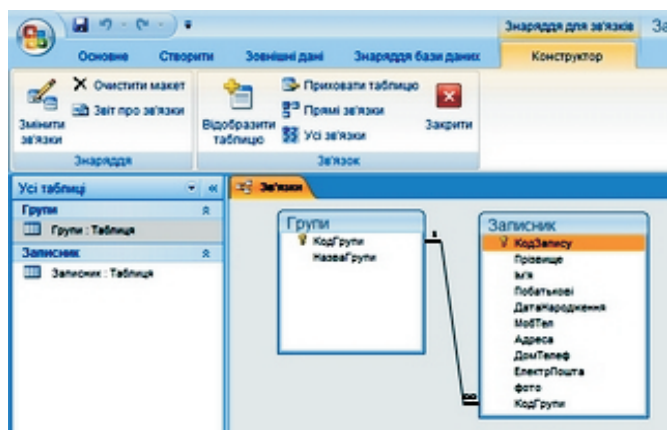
Знаряддя для зв'язків За

Основне Створити Зовнішні дані Знаряддя бази даних Конструктор

Змінити зв'язки
Очистити макет
Звіт про зв'язки
Знаряддя

Відобразити таблицю
Приховати таблицю
Прямі зв'язки
Усі зв'язки
Закрити
Зв'язок

Усі таблиці
Групи
Групи : Таблиця
Записник
Записник : Таблиця

Зв'язки

Групи
КодГрупи
НазваГрупи

Записник
КодЗапису
Прізвище
Ім'я
Побатькові
ДатаНародження
МобТел
Адреса
ДомТелеф
ЕлектрПошта
фото
КодГрупи

1
∞